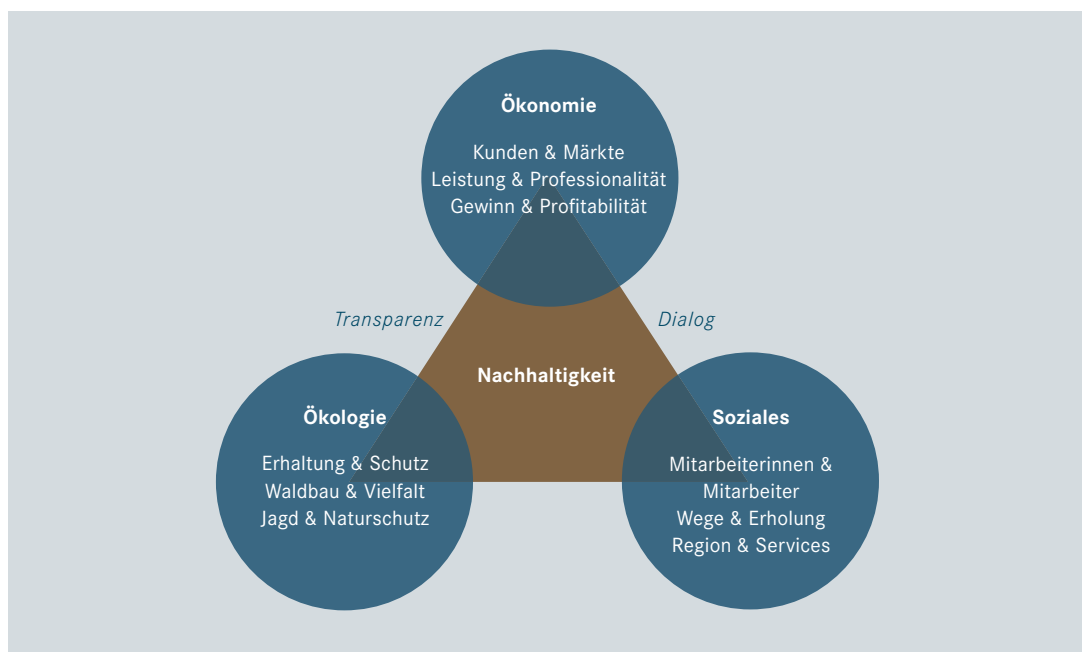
Ökonomie

Kunden & Märkte
Leistung & Professionalität
Gewinn & Profitabilität

Transparenz

Dialog

Nachhaltigkeit

Ökologie

Erhaltung & Schutz
Waldbau & Vielfalt
Jagd & Naturschutz

Soziales

Mitarbeiterinnen & Mitarbeiter
Wege & Erholung
Region & Services